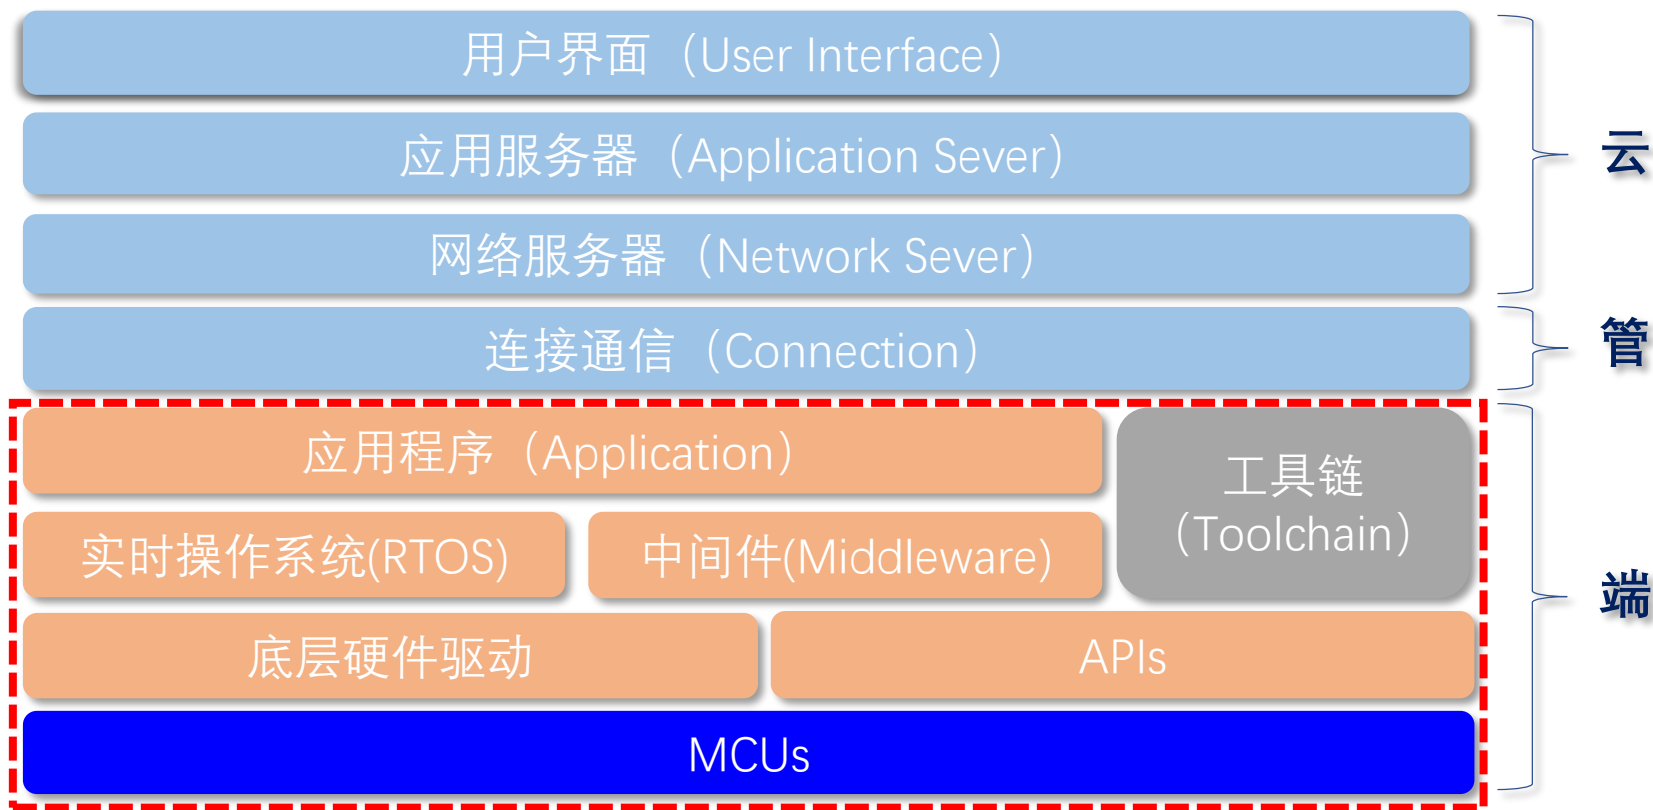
用户界面（User Interface）

应用服务器（Application Sever）

网络服务器（Network Sever）

连接通信（Connection）

应用程序（Application）

工具链（Toolchain）

实时操作系统(RTOS)

中间件(Middleware)

底层硬件驱动

APIs

MCUs

云

管

端